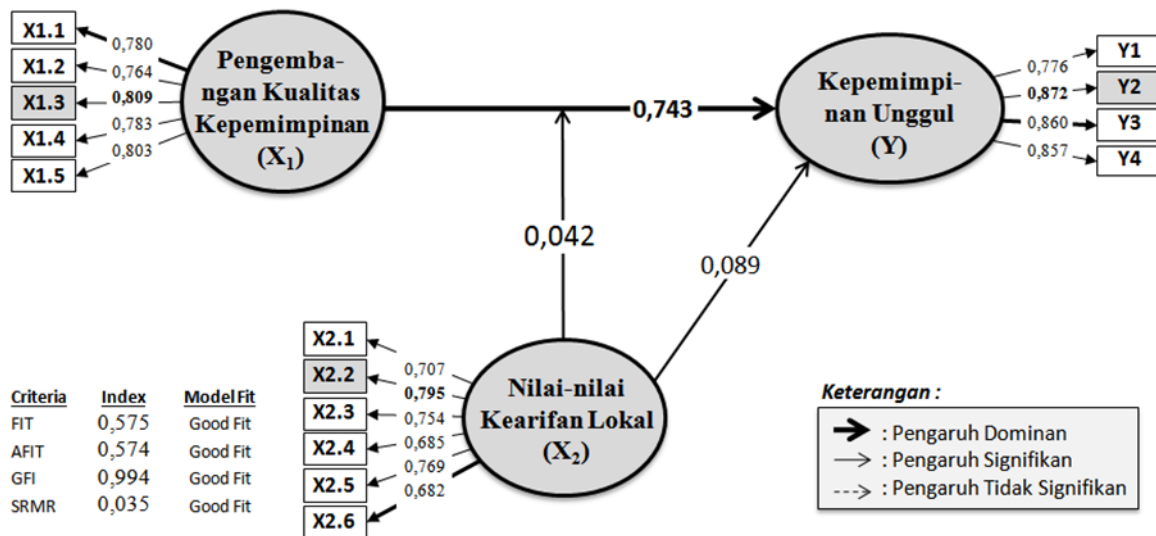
X1.1
X1.2
X1.3
X1.4
X1.5
0,780
0,764
0,809
0,783
0,803

Pengembangan Kualitas Kepemimpinan $(X_1)$

0,743

Kepemimpinan Unggul (Y)

0,776
0,872
0,860
0,857
Y1
Y2
Y3
Y4

0,042

0,089

X2.1
X2.2
X2.3
X2.4
X2.5
X2.6
0,707
0,795
0,754
0,685
0,769
0,682

Nilai-nilai Kearifan Lokal $(X_2)$

| Criteria | Index | Model Fit |
|---|---|---|
| FIT | 0,575 | Good Fit |
| AFIT | 0,574 | Good Fit |
| GFI | 0,994 | Good Fit |
| SRMR | 0,035 | Good Fit |

Keterangan :
: Pengaruh Dominan
: Pengaruh Signifikan
: Pengaruh Tidak Signifikan